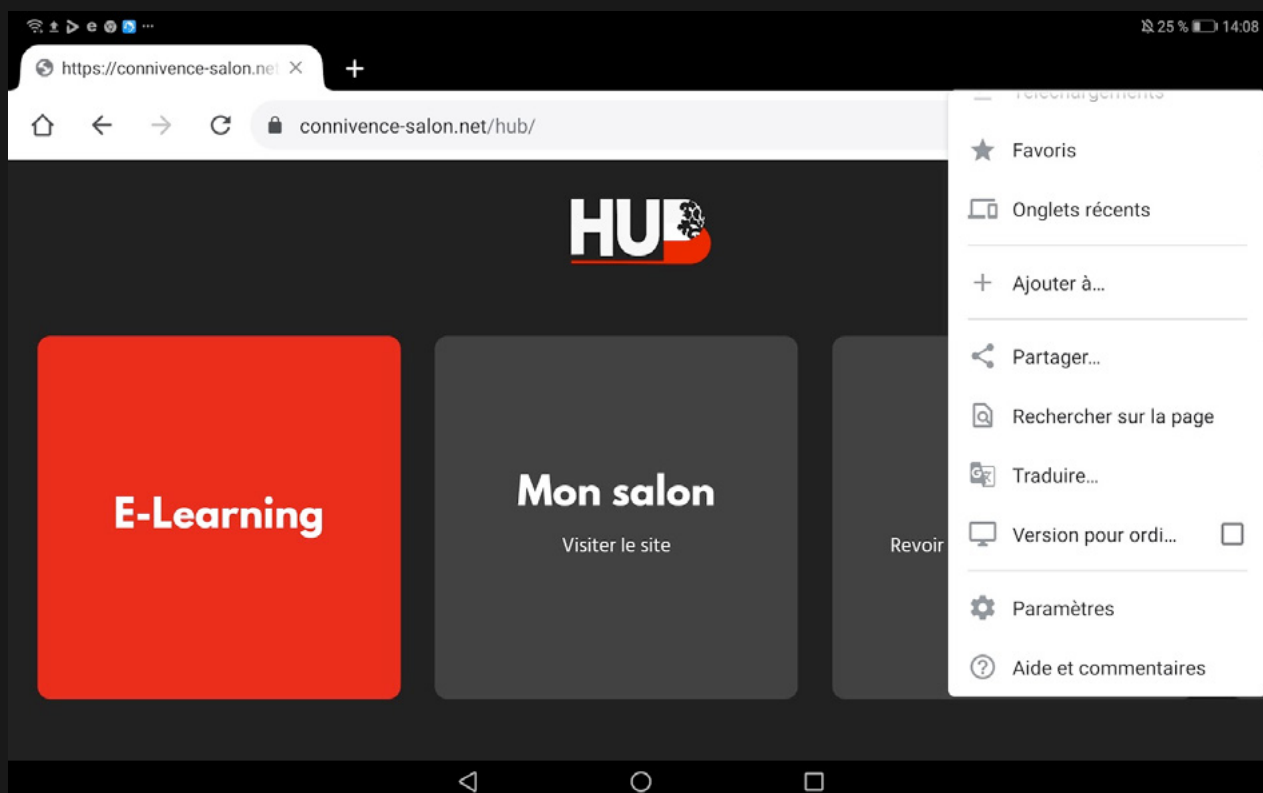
25 % 14:08

https://connivence-salon.net

connivence-salon.net/hub/

HUB

E-Learning

Mon salon

Visiter le site

Revoir

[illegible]

Favoris

Onglets récents

Ajouter à…

Partager…

Rechercher sur la page

Traduire…

Version pour ordi…

Paramètres

Aide et commentaires